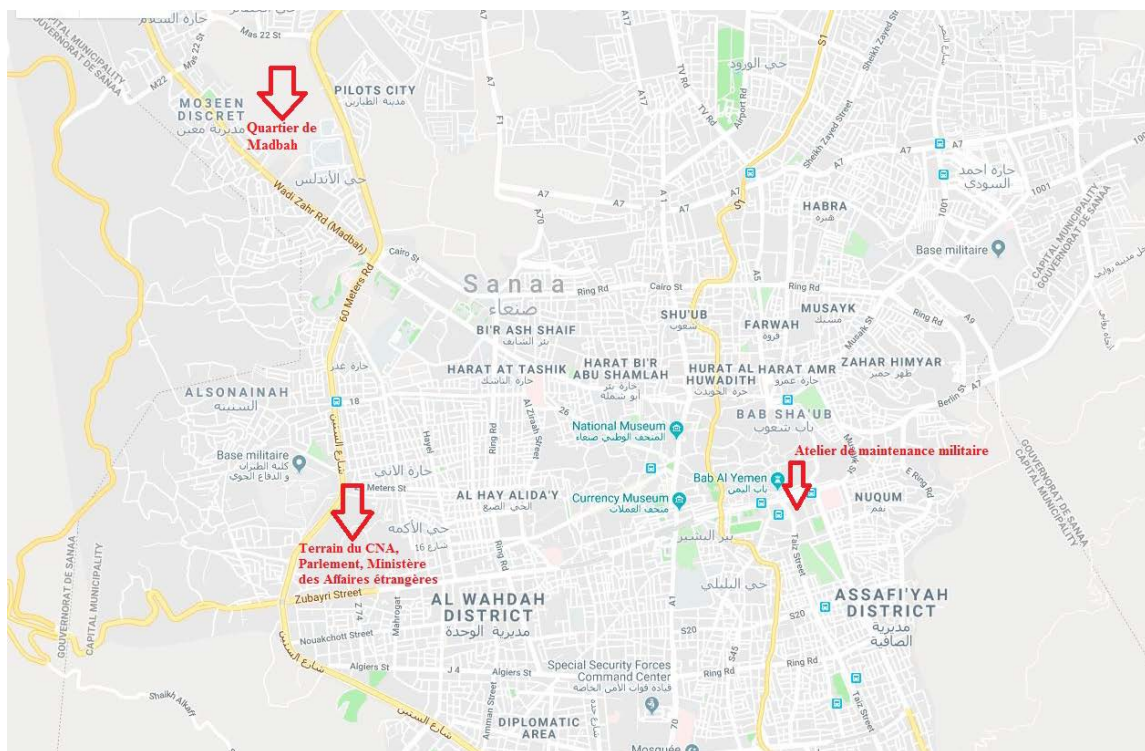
حارة السلام
Mas 22 St
CAPITAL MUNICIPALITY
GOVERNORAT DE SANAA
M22
Mas 22 St
MOJEEN DISCRET
مديرية معين
Quartier de Madbah
PILOTS CITY
مدينة الطيارين
حي الأندلس
Wadi Zahr Rd (Madbah)
Cairo St
60 Meters Rd
A7
A17
TV Rd
Airport Rd
حي الورود
Sheikh Zayed Street
S1
A7
حارة احمد السودي
HABRA
هبرة
Base militaire
CAPITAL MUNICIPALITY
GOVERNORAT DE SANAA
Sanaa
صنعاء
Ring Rd
Cairo St
SHU'UB
شعوب
FARWAH
فروة
MUSAYK
مسيك
BI'R ASH SHAIF
بئر الشايف
HARAT AT TASHIK
حارة التاشك
HARAT BI'R ABU SHAMLAH
حارة بئر ابو شملة
HURAT AL HUWADITH
حارة الحوادث
HARAT AMR
حارة عمرو
ZAHAR HIMYAR
ظهر حمير
Berlin St
ALSONAINAH
السنينة
18
Hayel
Ring Rd
Al Zirah Street
National Museum
المتحف الوطني صنعاء
BAB SHA'UB
باب شعوب
Atelier de maintenance militaire
Base militaire
كلية الطيران والدفاع الجوي
حارة الاني
Meters St
AL HAY ALIDA'Y
الحي الصيع
Currency Museum
متحف العملات
Bab Al Yemen
باب اليمن
NUQUM
نقم
حي الأكمة
شارع 16
Terrain du CNA, Parlement, Ministère des Affaires étrangères
Ring Rd
بئر البشير
حي الليلي
Taiz Street
GOVERNORAT DE SANAA
CAPITAL MUNICIPALITY
Zubayri Street
AL WAHDAH DISTRICT
مديرية الوحدة
ASSAFI'YAH DISTRICT
مديرية الصافية
S20
Nouakchott Street
Algiers St
Algiers St
Special Security Forces Command Center
قيادة قوات الأمن الخاصة
Ring Rd
Shaikh Alkaif
DIPLOMATIC AREA
Amman Street
Mosquée
Taiz Street